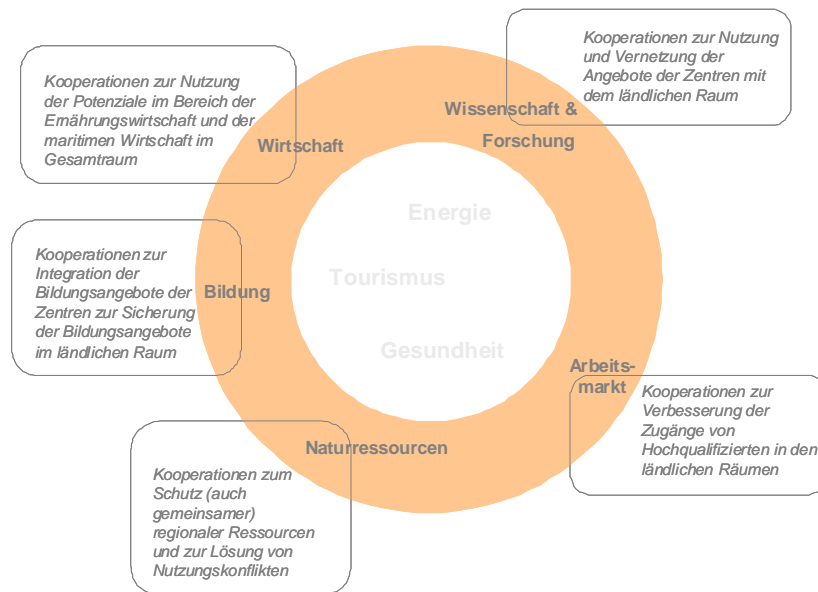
Kooperationen zur Nutzung und Vernetzung der Angebote der Zentren mit dem ländlichen Raum

Kooperationen zur Nutzung der Potenziale im Bereich der Ernährungswirtschaft und der maritimen Wirtschaft im Gesamtraum

Wissenschaft & Forschung

Wirtschaft

Energie

Kooperationen zur Integration der Bildungsangebote der Zentren zur Sicherung der Bildungsangebote im ländlichen Raum

Bildung

Tourismus

Gesundheit

Arbeitsmarkt

Kooperationen zur Verbesserung der Zugänge von Hochqualifizierten in den ländlichen Räumen

Naturressourcen

Kooperationen zum Schutz (auch gemeinsamer) regionaler Ressourcen und zur Lösung von Nutzungskonflikten